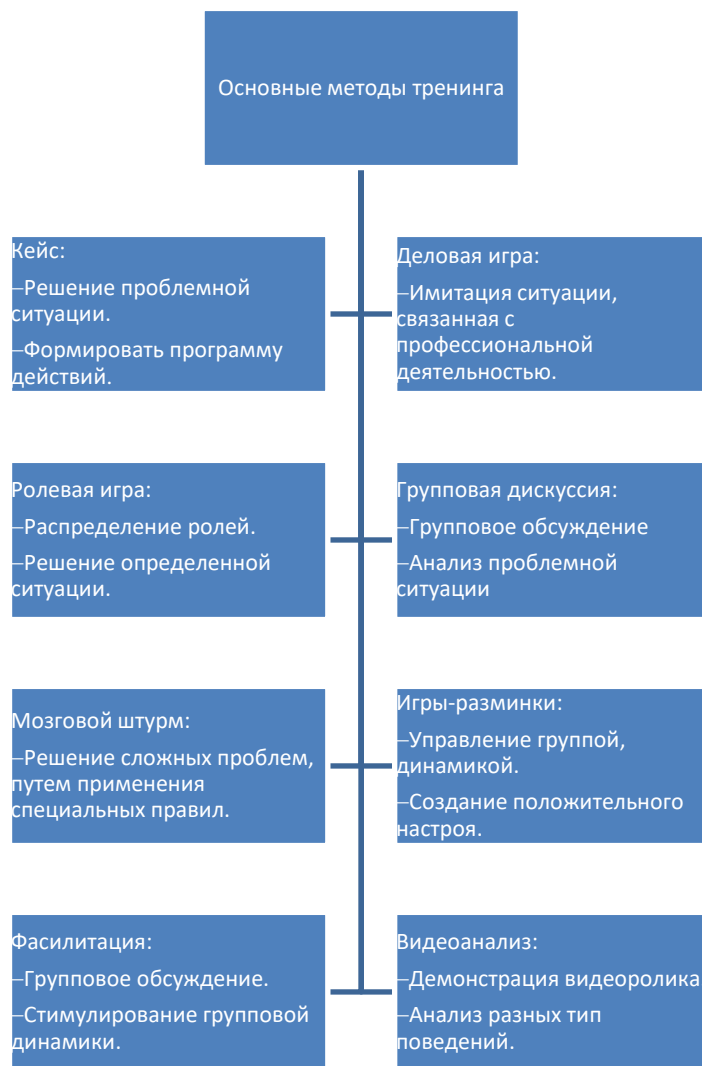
Основные методы тренинга

Кейс:
–Решение проблемной ситуации.
–Формировать программу действий.

Деловая игра:
–Имитация ситуации, связанная с профессиональной деятельностью.

Ролевая игра:
–Распределение ролей.
–Решение определенной ситуации.

Групповая дискуссия:
–Групповое обсуждение
–Анализ проблемной ситуации

Мозговой штурм:
–Решение сложных проблем, путем применения специальных правил.

Игры-разминки:
–Управление группой, динамикой.
–Создание положительного настроя.

Фасилитация:
–Групповое обсуждение.
–Стимулирование групповой динамики.

Видеоанализ:
–Демонстрация видеоролика
–Анализ разных тип поведений.